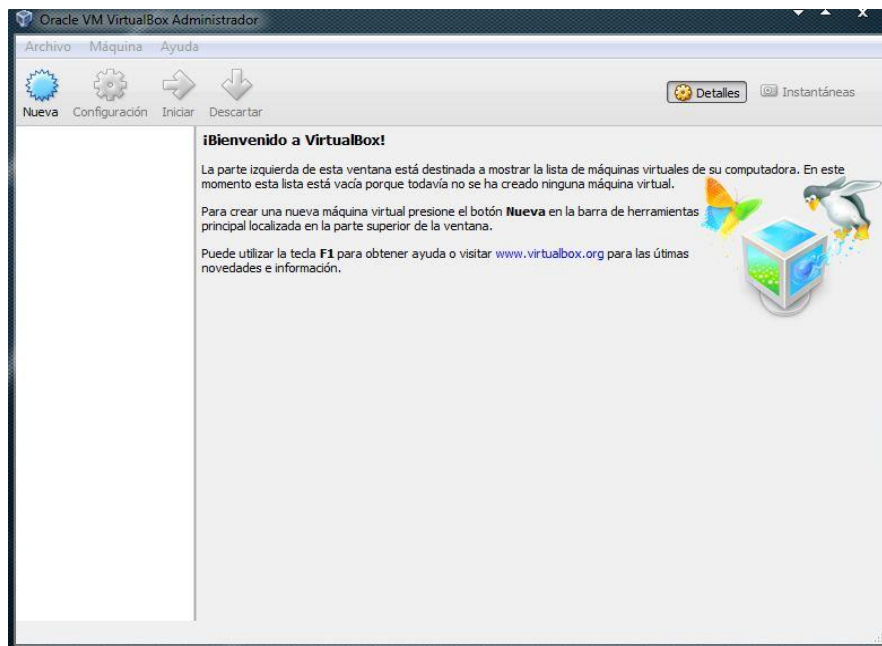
Oracle VM VirtualBox Administrador

Archivo Máquina Ayuda

Nueva Configuración Iniciar Descartar

Detalles Instantáneas

¡Bienvenido a VirtualBox!

La parte izquierda de esta ventana está destinada a mostrar la lista de máquinas virtuales de su computadora. En este momento esta lista está vacía porque todavía no se ha creado ninguna máquina virtual.

Para crear una nueva máquina virtual presione el botón **Nueva** en la barra de herramientas principal localizada en la parte superior de la ventana.

Puede utilizar la tecla **F1** para obtener ayuda o visitar www.virtualbox.org para las útimas novedades e información.